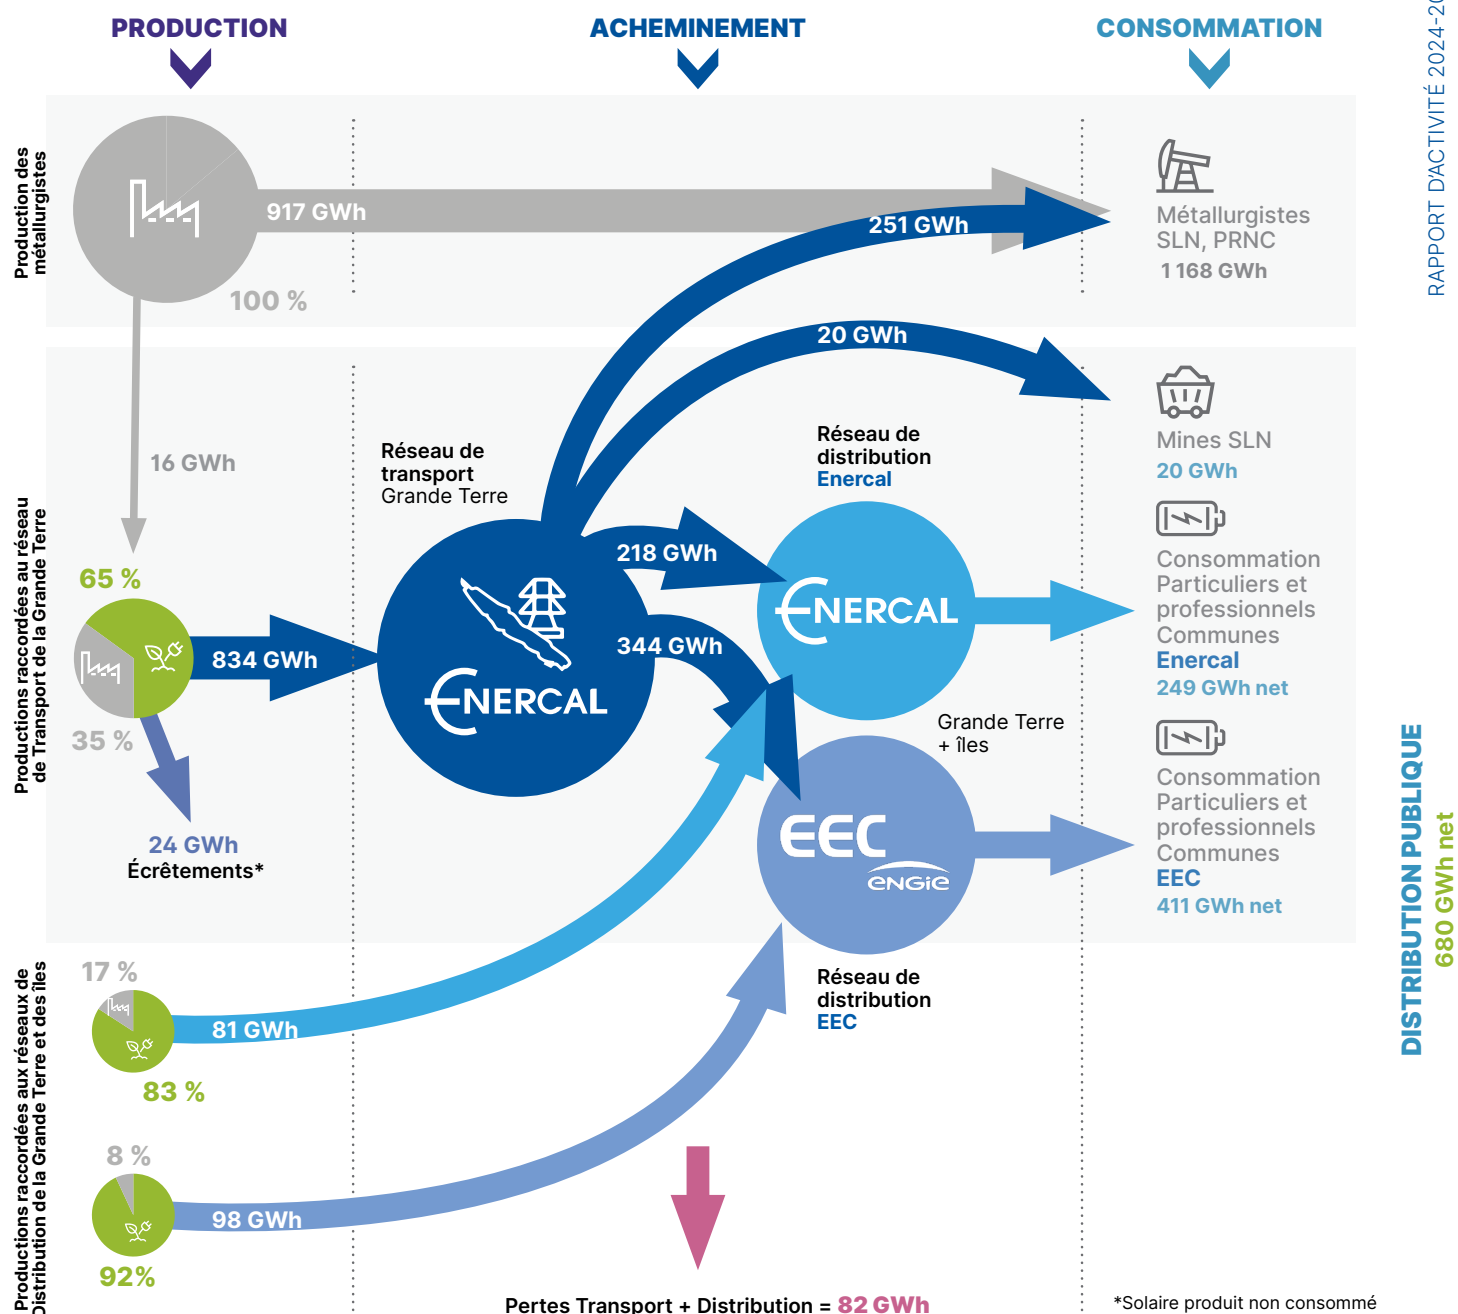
PRODUCTION

ACHEMINEMENT

CONSOMMATION

RAPPORT D'ACTIVITÉ 2024-2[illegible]

Production des métallurgistes

917 GWh

100 %

251 GWh

Métallurgistes SLN, PRNC
1 168 GWh

20 GWh

Productions raccordées au réseau de Transport de la Grande Terre

16 GWh

Réseau de transport Grande Terre

Réseau de distribution Enercal

Mines SLN
20 GWh

65 %

834 GWh

35 %

24 GWh
Écrêtements*

218 GWh

344 GWh

ENERCAL

ENERCAL

Consommation Particuliers et professionnels Communes
Enercal
249 GWh net

Grande Terre + îles

EEC
ENGIE

Consommation Particuliers et professionnels Communes
EEC
411 GWh net

DISTRIBUTION PUBLIQUE
680 GWh net

Productions raccordées aux réseaux de Distribution de la Grande Terre et des îles

17 %

81 GWh

83 %

Réseau de distribution EEC

8 %

98 GWh

92%

Pertes Transport + Distribution = 82 GWh

*Solaire produit non consommé